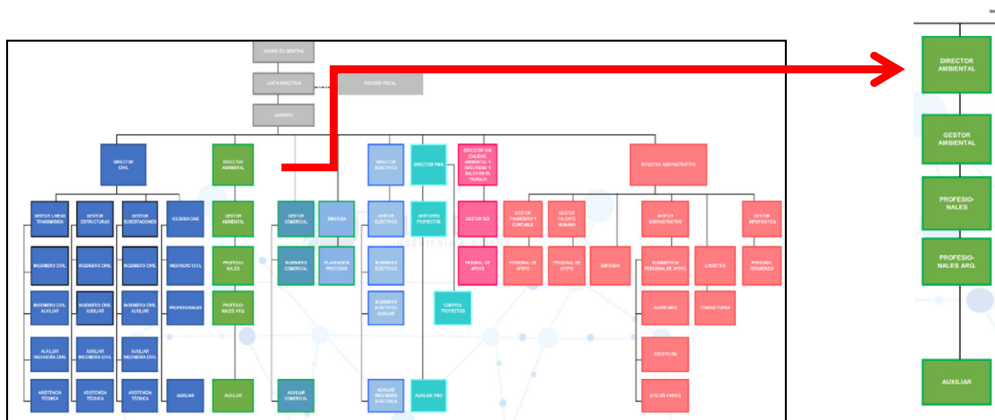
ASAMBLEA GENERAL

JUNTA DIRECTIVA

REVISOR FISCAL

GERENTE

DIRECTOR CIVIL

DIRECTOR AMBIENTAL

DIRECTOR ELÉCTRICO

DIRECTOR PMO

DIRECTOR SIG (CALIDAD, AMBIENTAL Y SEGURIDAD Y SALUD EN EL TRABAJO)

DIRECTOR ADMINISTRATIVO

GESTOR LINEAS TRANSMISIÓN

GESTOR ESTRUCTURAS

GESTOR SUBESTACIONES

GEODESIA

GESTOR AMBIENTAL

GESTOR COMERCIAL

BIMOSIA

GESTOR ELÉCTRICO

GESTORES PROYECTOS

GESTOR SIG

GESTOR FINANCIERO Y CONTABLE

GESTOR TALENTO HUMANO

GESTOR ADMINISTRATIVO

GESTOR INFORMÁTICA

INGENIERO CIVIL

INGENIERO CIVIL

INGENIERO CIVIL

INGENIERO CIVIL

PROFESIONALES

INGENIERO COMERCIAL

PLANEACIÓN PROCESOS

INGENIERO ELÉCTRICO

PERSONAL DE APOYO

PERSONAL DE APOYO

PERSONAL DE APOYO

ABOGADO

INGENIERO PERSONAL DE APOYO

LOGÍSTICA

PERSONAL REQUERIDO

INGENIERO CIVIL AUXILIAR

INGENIERO CIVIL AUXILIAR

INGENIERO CIVIL AUXILIAR

PROFESIONALES

PROFESIONALES ARQ.

INGENIERO ELÉCTRICO AUXILIAR

CONTROL PROYECTOS

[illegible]

CONDUCTORES

AUXILIAR INGENIERIA CIVIL

AUXILIAR INGENIERIA CIVIL

AUXILIAR INGENIERIA CIVIL

RECEPCIÓN

ASISTENCIA TÉCNICA

ASISTENCIA TÉCNICA

ASISTENCIA TÉCNICA

AUXILIAR

AUXILIAR

AUXILIAR COMERCIAL

AUXILIAR INGENIERIA ELÉCTRICA

AUXILIAR PMO

OFICIOS VARIOS

DIRECTOR AMBIENTAL

GESTOR AMBIENTAL

PROFESIONALES

PROFESIONALES ARQ.

AUXILIAR